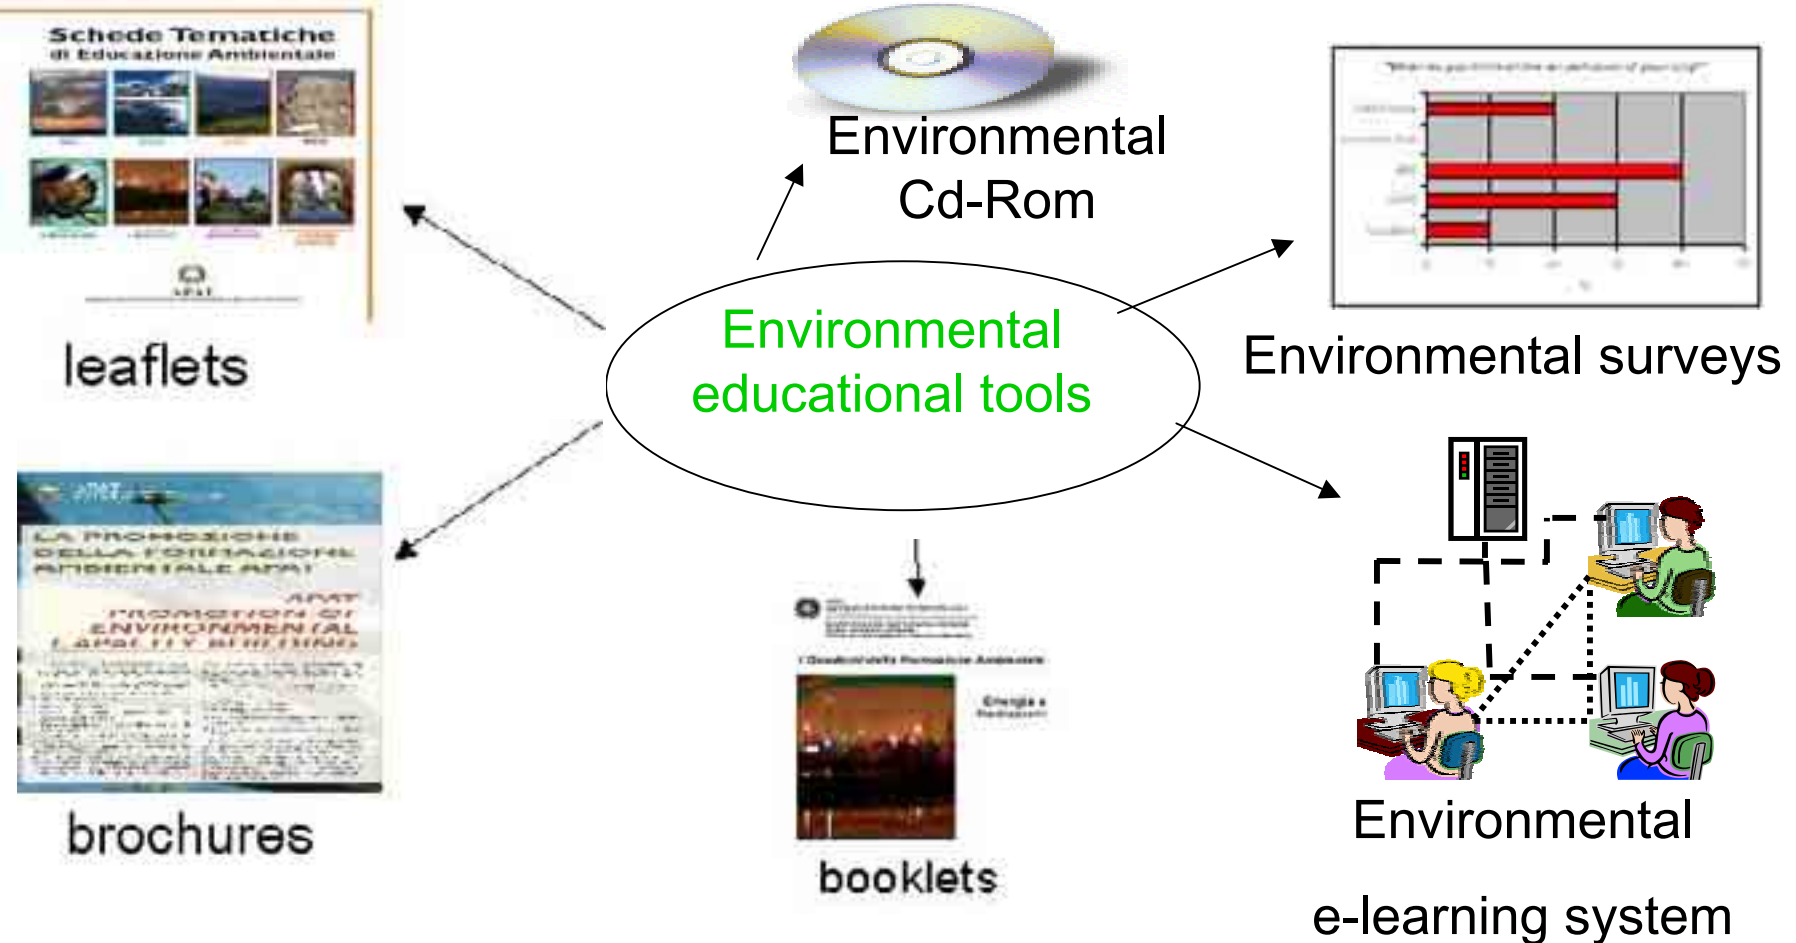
Environmental educational tools

Schede Tematiche
di Educazione Ambientale

APAT

leaflets

Environmental Cd-Rom

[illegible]

Environmental surveys

APAT

LA PROMOZIONE DELLA FORMAZIONE AMBIENTALE APAT

APAT PROMOTION OF ENVIRONMENTAL CAPACITY BUILDING

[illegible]

brochures

I Quaderni della Formazione Ambientale

Energia e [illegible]

booklets

Environmental

e-learning system